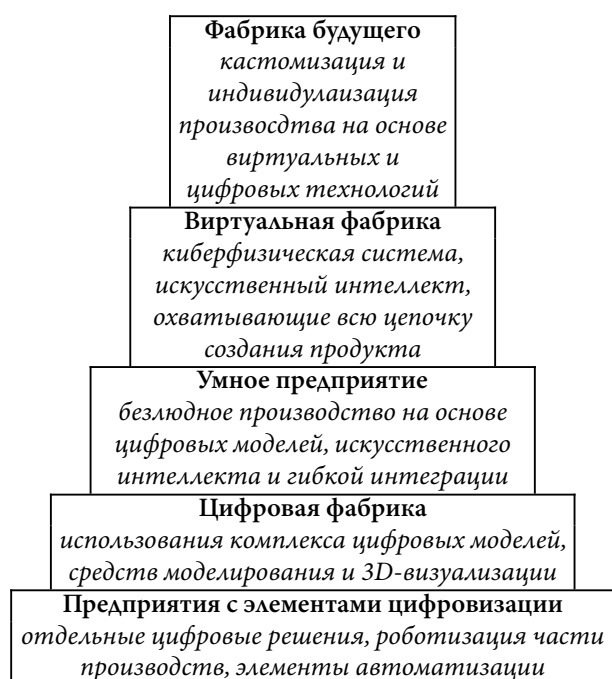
**Фабрика будущего**
*кастомизация и индивидулаизация производтва на основе виртуальных и цифровых технологий*

**Виртуальная фабрика**
*киберфизическая система, искусственный интеллект, охватывающие всю цепочку создания продукта*

**Умное предприятие**
*безлюдное производство на основе цифровых моделей, искусственного интеллекта и гибкой интеграции*

**Цифровая фабрика**
*использования комплекса цифровых моделей, средств моделирования и 3D-визуализации*

**Предприятия с элементами цифровизации**
*отдельные цифровые решения, роботизация части производств, элементы автоматизации*